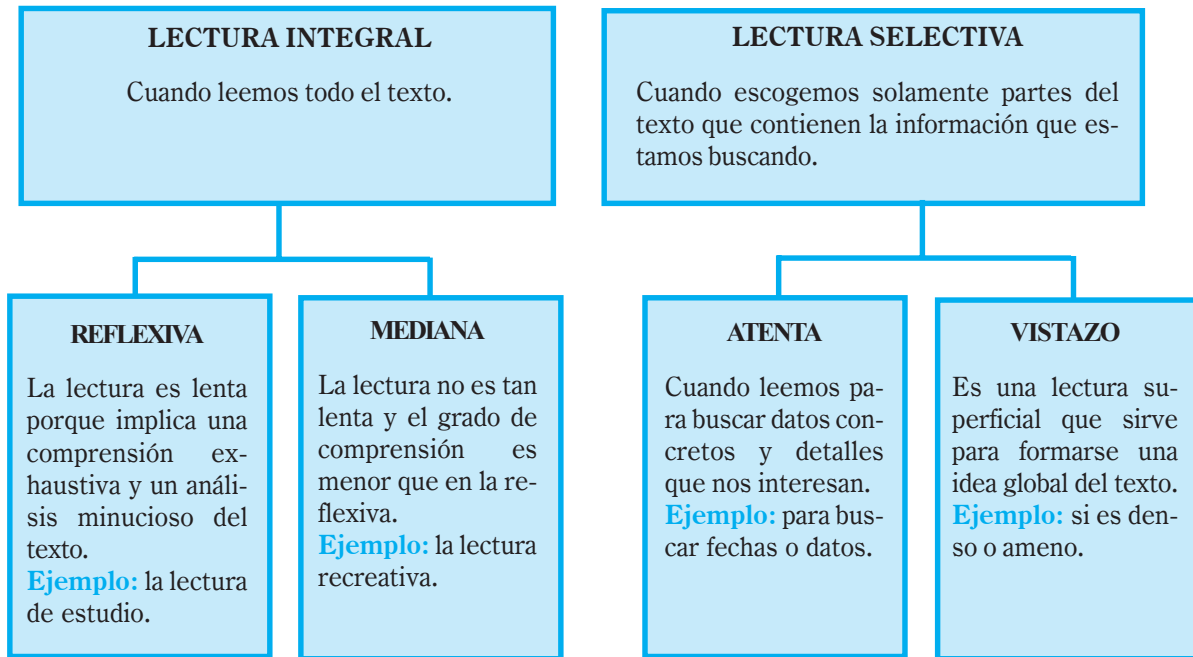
LECTURA INTEGRAL

Cuando leemos todo el texto.

REFLEXIVA

La lectura es lenta porque implica una comprensión exhaustiva y un análisis minucioso del texto.
Ejemplo: la lectura de estudio.

MEDIANA

La lectura no es tan lenta y el grado de comprensión es menor que en la reflexiva.
Ejemplo: la lectura recreativa.

LECTURA SELECTIVA

Cuando escogemos solamente partes del texto que contienen la información que estamos buscando.

ATENTA

Cuando leemos para buscar datos concretos y detalles que nos interesan.
Ejemplo: para buscar fechas o datos.

VISTAZO

Es una lectura superficial que sirve para formarse una idea global del texto.
Ejemplo: si es denso o ameno.